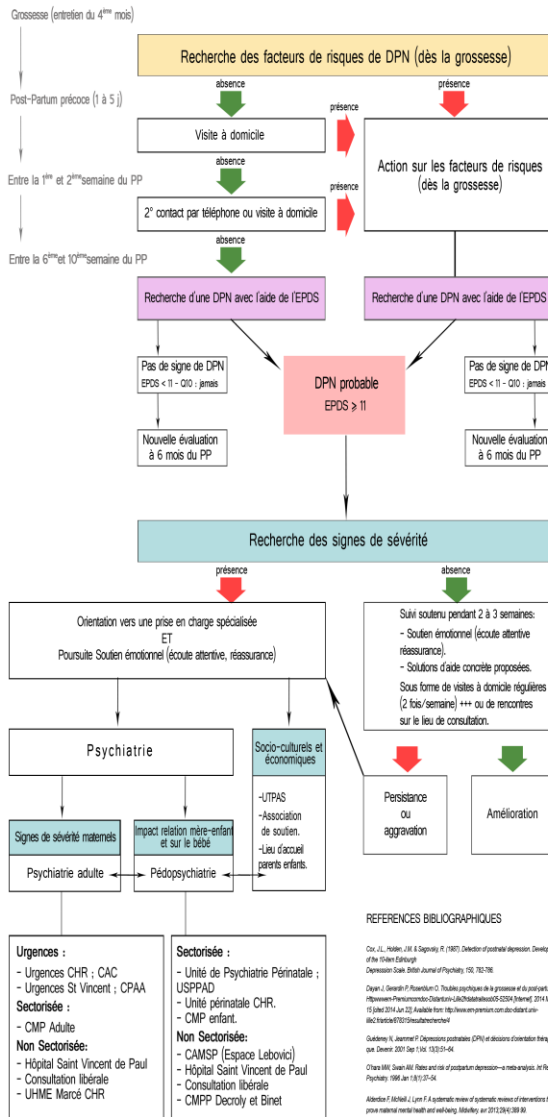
Grossesse (entretien du 4ème mois)

Recherche des facteurs de risques de DPN (dès la grossesse)

absence

présence

Post-Partum précoce (1 à 5 j)

présence

Visite à domicile

Action sur les facteurs de risques (dès la grossesse)

absence

Entre la 1ère et 2èmesemaine du PP

présence

2° contact par téléphone ou visite à domicile

absence

Entre la 6ème et 10èmesemaine du PP

Recherche d'une DPN avec l'aide de l'EPDS

Recherche d'une DPN avec l'aide de l'EPDS

Pas de signe de DPN
EPDS < 11 - Q10 : jamais

DPN probable
EPDS ⩾ 11

Pas de signe de DPN
EPDS < 11 - Q10 : jamais

Nouvelle évaluation à 6 mois du PP

Nouvelle évaluation à 6 mois du PP

Recherche des signes de sévérité

présence

absence

Orientation vers une prise en charge spécialisée
ET
Poursuite Soutien émotionnel (écoute attentive, réassurance)

Suivi soutenu pendant 2 à 3 semaines:
- Soutien émotionnel (écoute attentive réassurance).
- Solutions d'aide concrète proposées.
Sous forme de visites à domicile régulières (2 fois/semaine) +++ ou de rencontres sur le lieu de consultation.

Psychiatrie

Socio-culturels et économiques

-UTPAS
-Association de soutien.
-Lieu d'accueil parents enfants.

Persistance ou aggravation

Amélioration

Signes de sévérité maternels

Impact relation mère-enfant et sur le bébé

Psychiatrie adulte

Pédopsychiatrie

REFERENCES BIBLIOGRAPHIQUES

Urgences :
- Urgences CHR ; CAC
- Urgences St Vincent ; CPAA
Sectorisée :
- CMP Adulte
Non Sectorisée:
- Hôpital Saint Vincent de Paul
- Consultation libérale
- UHME Marcé CHR

Sectorisée :
- Unité de Psychiatrie Périnatale ; USPPAD
- Unité périnatale CHR.
- CMP enfant.
Non Sectorisée:
- CAMSP (Espace Lebovici)
- Hôpital Saint Vincent de Paul
- Consultation libérale
- CMPP Decroly et Binet

Cox, J.L., Holden, J.M. & Sagovsky, R. (1987). Detection of postnatal depression. Develop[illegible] of the 10-item Edinburgh Depression Scale. British Journal of Psychiatry, 150, 782-786.

Dayan J, Gerardin P, Rosenblum O. Troubles psychiques de la grossesse et du post-partu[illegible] Httpwwwem-Premiumcomdoc-Distantuniv-Lille2frdatatraitesps05-52504 [Internet]. 2014 M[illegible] 15 [cited 2014 Jun 22]; Available from: http://www.em-premium.com.doc-distant.univ-lille2.fr/article/678315/resultatrecherche/4

Guédeney N, Jeammet P. Dépressions postnatales (DPN) et décisions d'orientation thérap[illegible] que. Devenir. 2001 Sep 1;Vol. 13(3):51-64.

O'hara MW, Swain AM. Rates and risk of postpartum depression—a meta-analysis. Int Re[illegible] Psychiatry. 1996 Jan 1;8(1):37-54.

Alderdice F, McNeill J, Lynn F. A systematic review of systematic reviews of interventions t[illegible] prove maternal mental health and well-being. Midwifery. avr 2013;29(4):389 99.